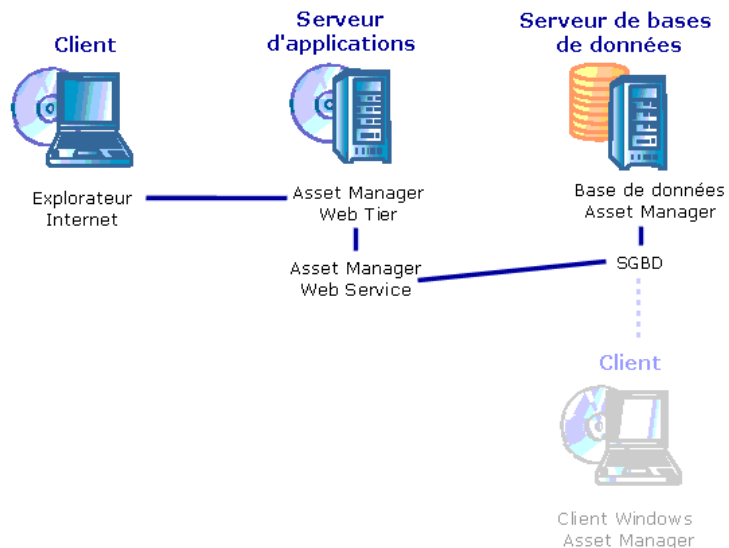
Client

Serveur d'applications

Serveur de bases de données

Explorateur Internet

Asset Manager Web Tier

Base de données Asset Manager

Asset Manager Web Service

SGBD

Client

Client Windows Asset Manager